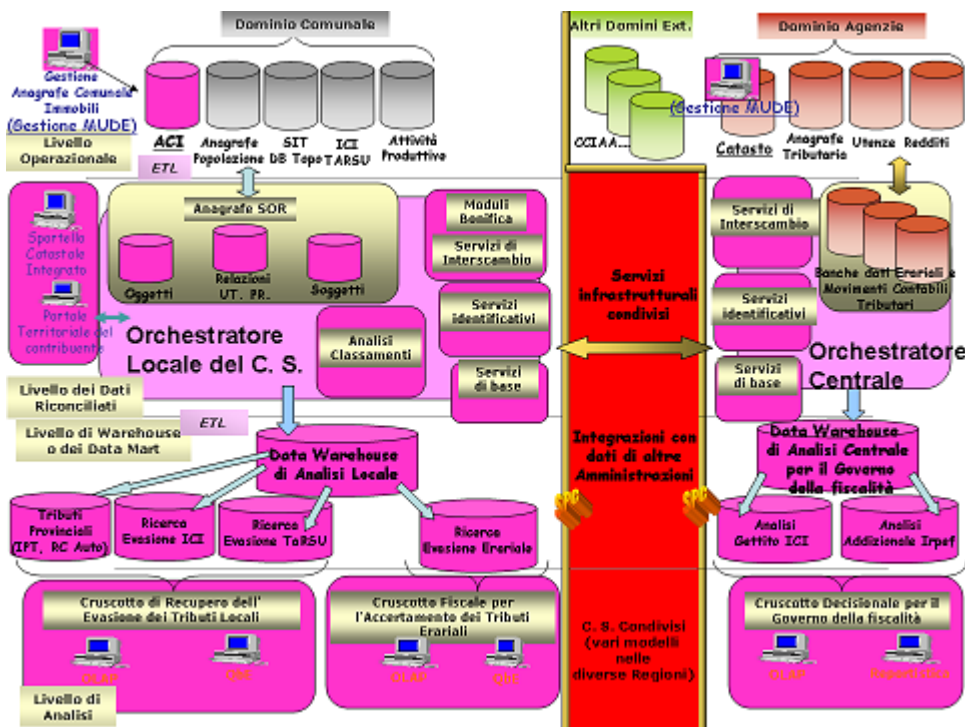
Dominio Comunale

Gestione Anagrafe Comunale Immobili (Gestione MUDE)

ACI

Anagrafe Popolazione

SIT DB Topo

ICI TARSU

Attività Produttive

Livello Operazionale

ETL

Altri Domini Ext.

CCIAA...

Dominio Agenzie

(Gestione MUDE)

Catasto

Anagrafe Tributaria

Utenze

Redditi

Sportello Catastale Integrato

Portale Territoriale del contribuente

Anagrafe SOR

Oggetti

Relazioni UT. PR.

Soggetti

Moduli Bonifica

Servizi di Interscambio

Servizi identificativi

Servizi di base

Analisi Classamenti

Orchestratore Locale del C. S.

Servizi infrastrutturali condivisi

Servizi di Interscambio

Banche dati Erariali e Movimenti Contabili Tributari

Servizi identificativi

Servizi di base

Orchestratore Centrale

Livello dei Dati Riconciliati

ETL

Livello di Warehouse o dei Data Mart

Data Warehouse di Analisi Locale

Integrazioni con dati di altre Amministrazioni

Data Warehouse di Analisi Centrale per il Governo della fiscalità

SPC

SPC

Tributi Provinciali (IPT, RC Auto)

Ricerca Evasione ICI

Ricerca Evasione TaRSU

Ricerca Evasione Erariale

Analisi Gettito ICI

Analisi Addizionale Irpef

Cruscotto di Recupero dell' Evasione dei Tributi Locali

OLAP

QbE

Cruscotto Fiscale per l'Accertamento dei Tributi Erariali

OLAP

QbE

C. S. Condivisi (vari modelli nelle diverse Regioni)

Cruscotto Decisionale per il Governo della fiscalità

OLAP

Reportistica

Livello di Analisi